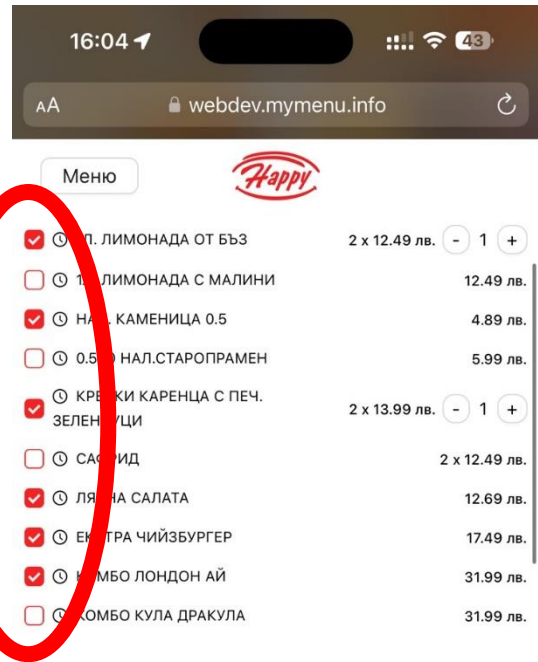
16:04

43

AA webdev.mymenu.info

Меню

Happy

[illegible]П. ЛИМОНАДА ОТ БЪЗ 2 x 12.49 лв. - 1 +

1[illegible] ЛИМОНАДА С МАЛИНИ 12.49 лв.

НА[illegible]. КАМЕНИЦА 0.5 4.89 лв.

0.5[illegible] НАЛ.СТАРОПРАМЕН 5.99 лв.

КР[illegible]КИ КАРЕНЦА С ПЕЧ. ЗЕЛЕН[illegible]УЦИ 2 x 13.99 лв. - 1 +

СА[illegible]РИД 2 x 12.49 лв.

ЛЯ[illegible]А САЛАТА 12.69 лв.

Е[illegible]ТРА ЧИЙЗБУРГЕР 17.49 лв.

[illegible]МБО ЛОНДОН АЙ 31.99 лв.

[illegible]КОМБО КУЛА ДРАКУЛА 31.99 лв.